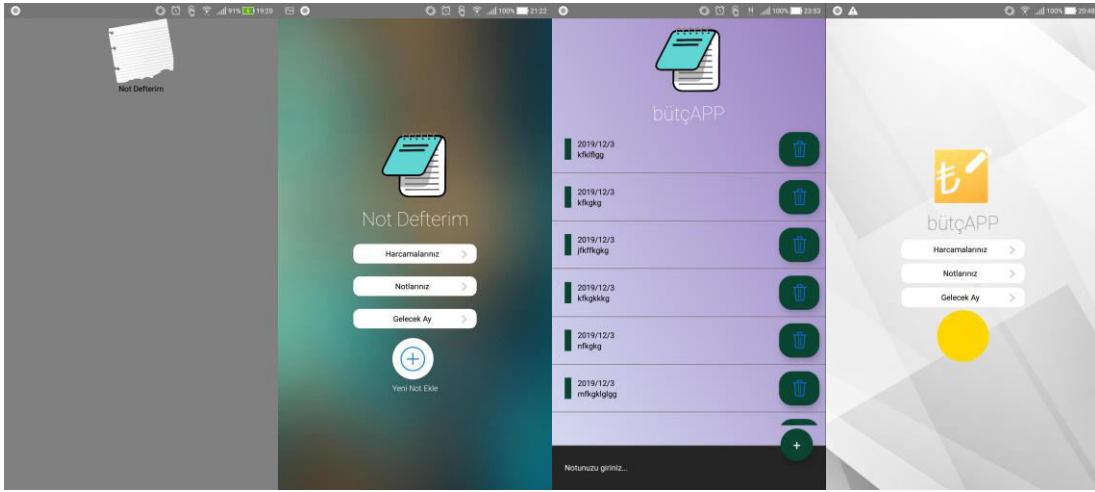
91% 19:20

Not Defterim

100% 21:22

Not Defterim

Harcamalarınız

Notlarınız

Gelecek Ay

Yeni Not Ekle

100% 23:53

bütçAPP

2019/12/3
kfklflgg

2019/12/3
kfkgkg

2019/12/3
jfkffkgkg

2019/12/3
kfkgkkkg

2019/12/3
nfkgkg

2019/12/3
mfkgklglgg

Notunuzu giriniz...

100% 20:48

bütçAPP

Harcamalarınız

Notlarınız

Gelecek Ay